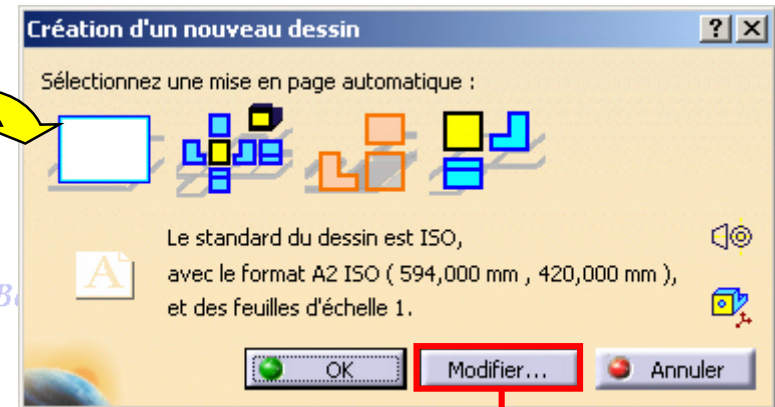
Création d'un nouveau dessin

?

Sélectionnez une mise en page automatique :

Le standard du dessin est ISO,
avec le format A2 ISO ( 594,000 mm , 420,000 mm ),
et des feuilles d'échelle 1.

OK

Modifier...

Annuler